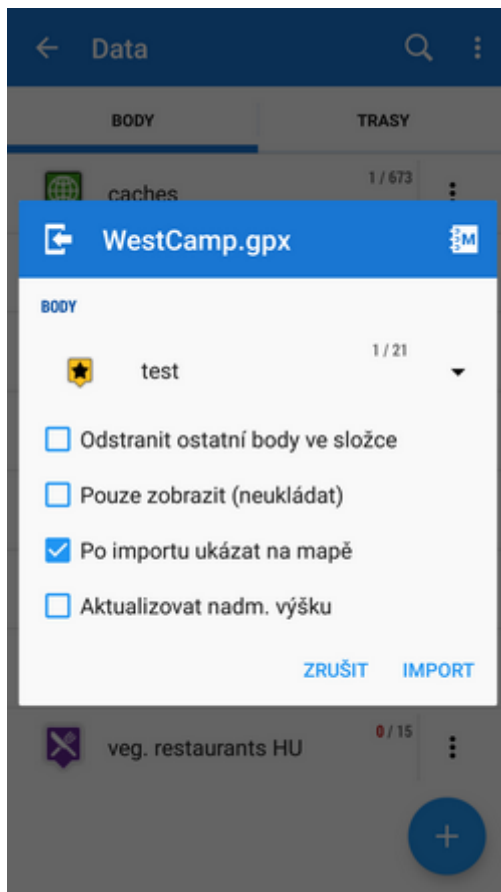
Data

BODY

TRASY

caches

1 / 673

WestCamp.gpx

BODY

test

1 / 21

Odstranit ostatní body ve složce

Pouze zobrazit (neukládat)

Po importu ukázat na mapě

Aktualizovat nadm. výšku

ZRUŠIT

IMPORT

veg. restaurants HU

0 / 15